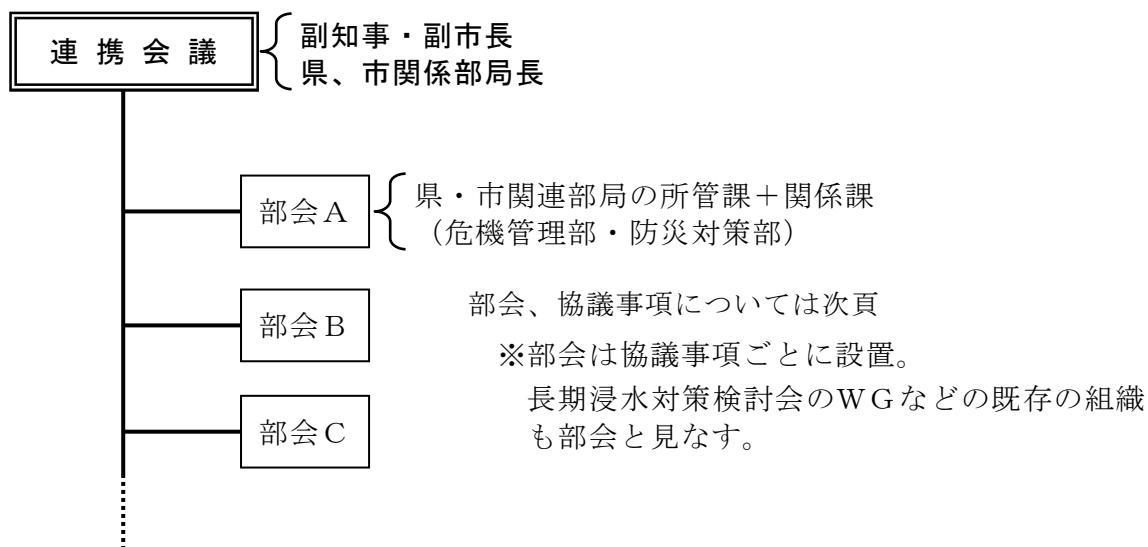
連携会議

副知事・副市長
県、市関係部局長

部会A

県・市関連部局の所管課＋関係課
（危機管理部・防災対策部）

部会B

部会、協議事項については次頁

※部会は協議事項ごとに設置。
長期浸水対策検討会のWGなどの既存の組織も部会と見なす。

部会C